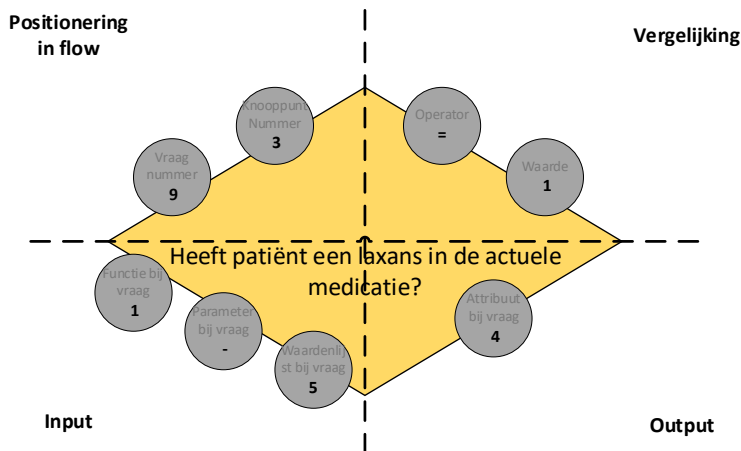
Positionering in flow

Vergelijking

Knooppunt Nummer
3

Operator
=

Vraag nummer
9

Waarde
1

Heeft patiënt een laxans in de actuele medicatie?

Functie bij vraag
1

Parameter bij vraag
-

Attribuut bij vraag
4

Waardenlijst bij vraag
5

Input

Output